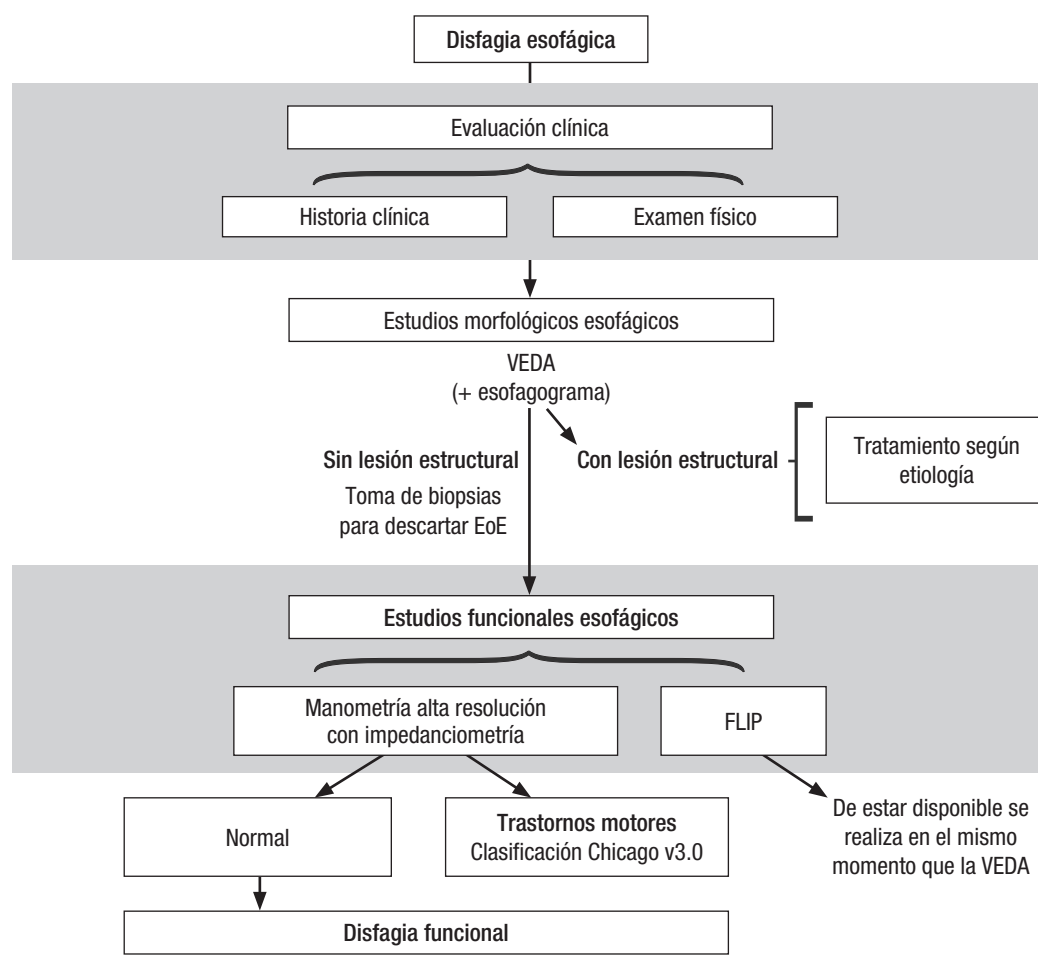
Disfagia esofágica

Evaluación clínica

Historia clínica

Examen físico

Estudios morfológicos esofágicos

VEDA
(+ esofagograma)

Sin lesión estructural
Toma de biopsias para descartar EoE

Con lesión estructural

Tratamiento según etiología

Estudios funcionales esofágicos

Manometría alta resolución con impedanciometría

FLIP

Normal

Trastornos motores
Clasificación Chicago v3.0

De estar disponible se realiza en el mismo momento que la VEDA

Disfagia funcional